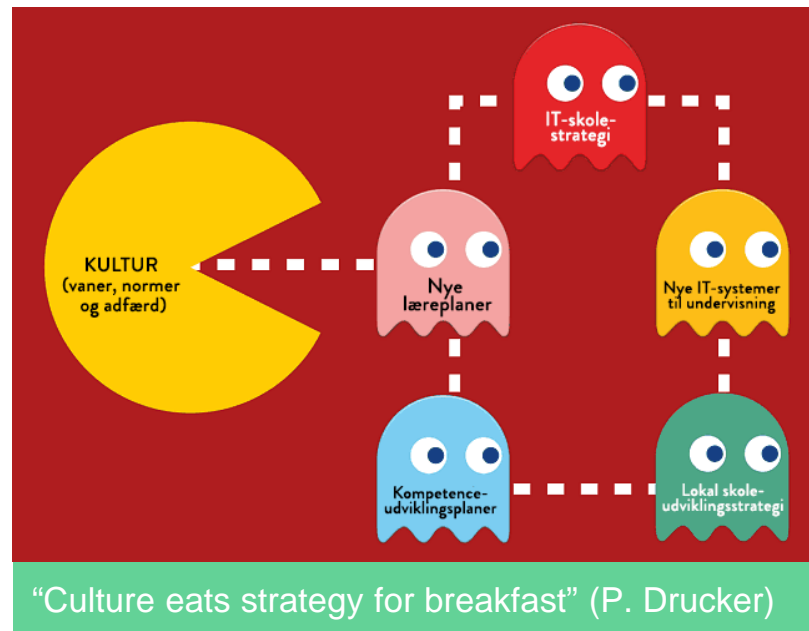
KULTUR (vaner, normer og adfærd)

IT-skole-strategi

Nye læreplaner

Nye IT-systemer til undervisning

Kompetence-udviklingsplaner

Lokal skole-udviklingsstrategi

“Culture eats strategy for breakfast” (P. Drucker)